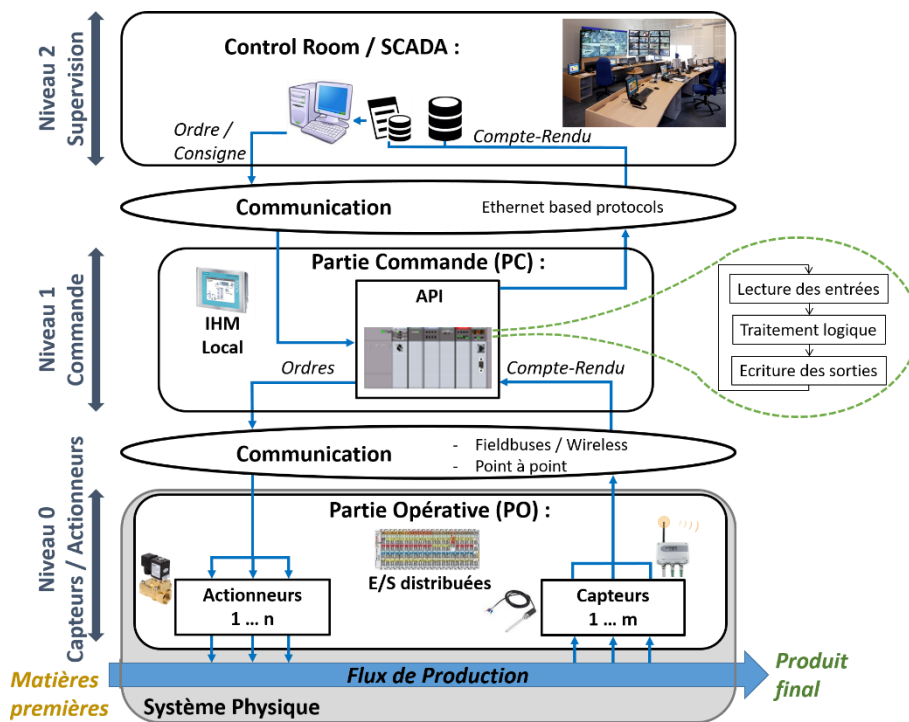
Niveau 2
Supervision

Control Room / SCADA :

Ordre / Consigne

Compte-Rendu

Communication

Ethernet based protocols

Niveau 1
Commande

Partie Commande (PC) :

IHM
Local

API

Ordres

Compte-Rendu

Lecture des entrées

Traitement logique

Ecriture des sorties

Communication

- Fieldbuses / Wireless
- Point à point

Niveau 0
Capteurs / Actionneurs

Partie Opérative (PO) :

E/S distribuées

Actionneurs
1 … n

Capteurs
1 … m

Matières premières

Flux de Production

Produit final

Système Physique